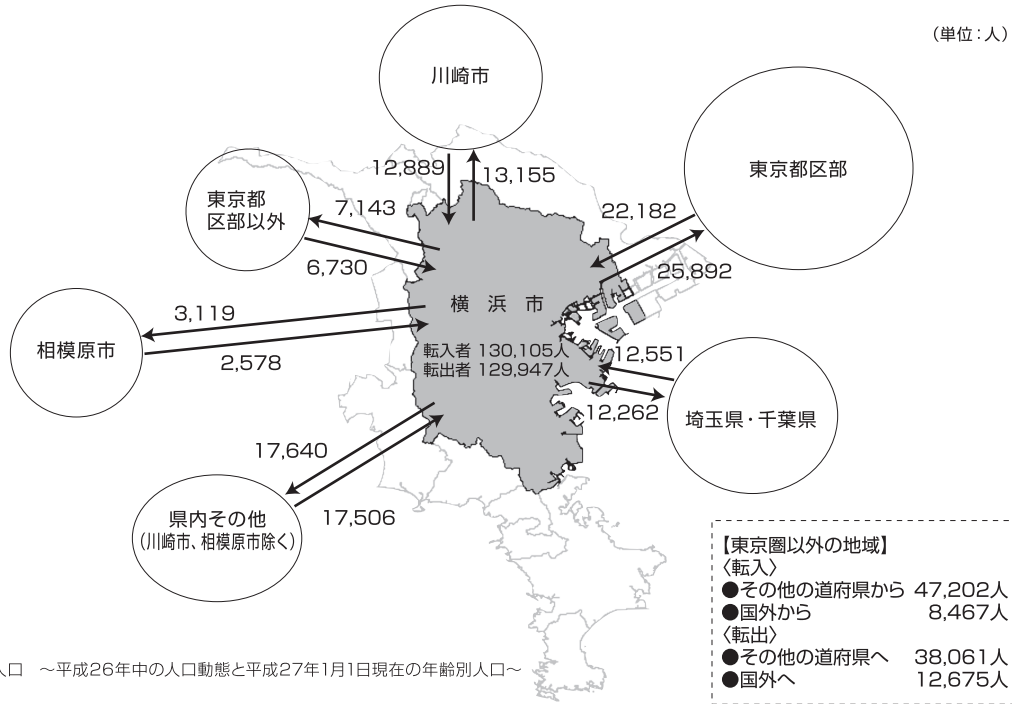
(単位：人)

川崎市

12,889
13,155

東京都区部以外

7,143
6,730

東京都区部

22,182
25,892

相模原市

3,119
2,578

横浜市

転入者 130,105人
転出者 129,947人

12,551
12,262

埼玉県・千葉県

17,640
17,506

県内その他
(川崎市、相模原市除く)

【東京圏以外の地域】
〈転入〉
●その他の道府県から 47,202人
●国外から 8,467人
〈転出〉
●その他の道府県へ 38,061人
●国外へ 12,675人

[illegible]人口 ～平成26年中の人口動態と平成27年1月1日現在の年齢別人口～